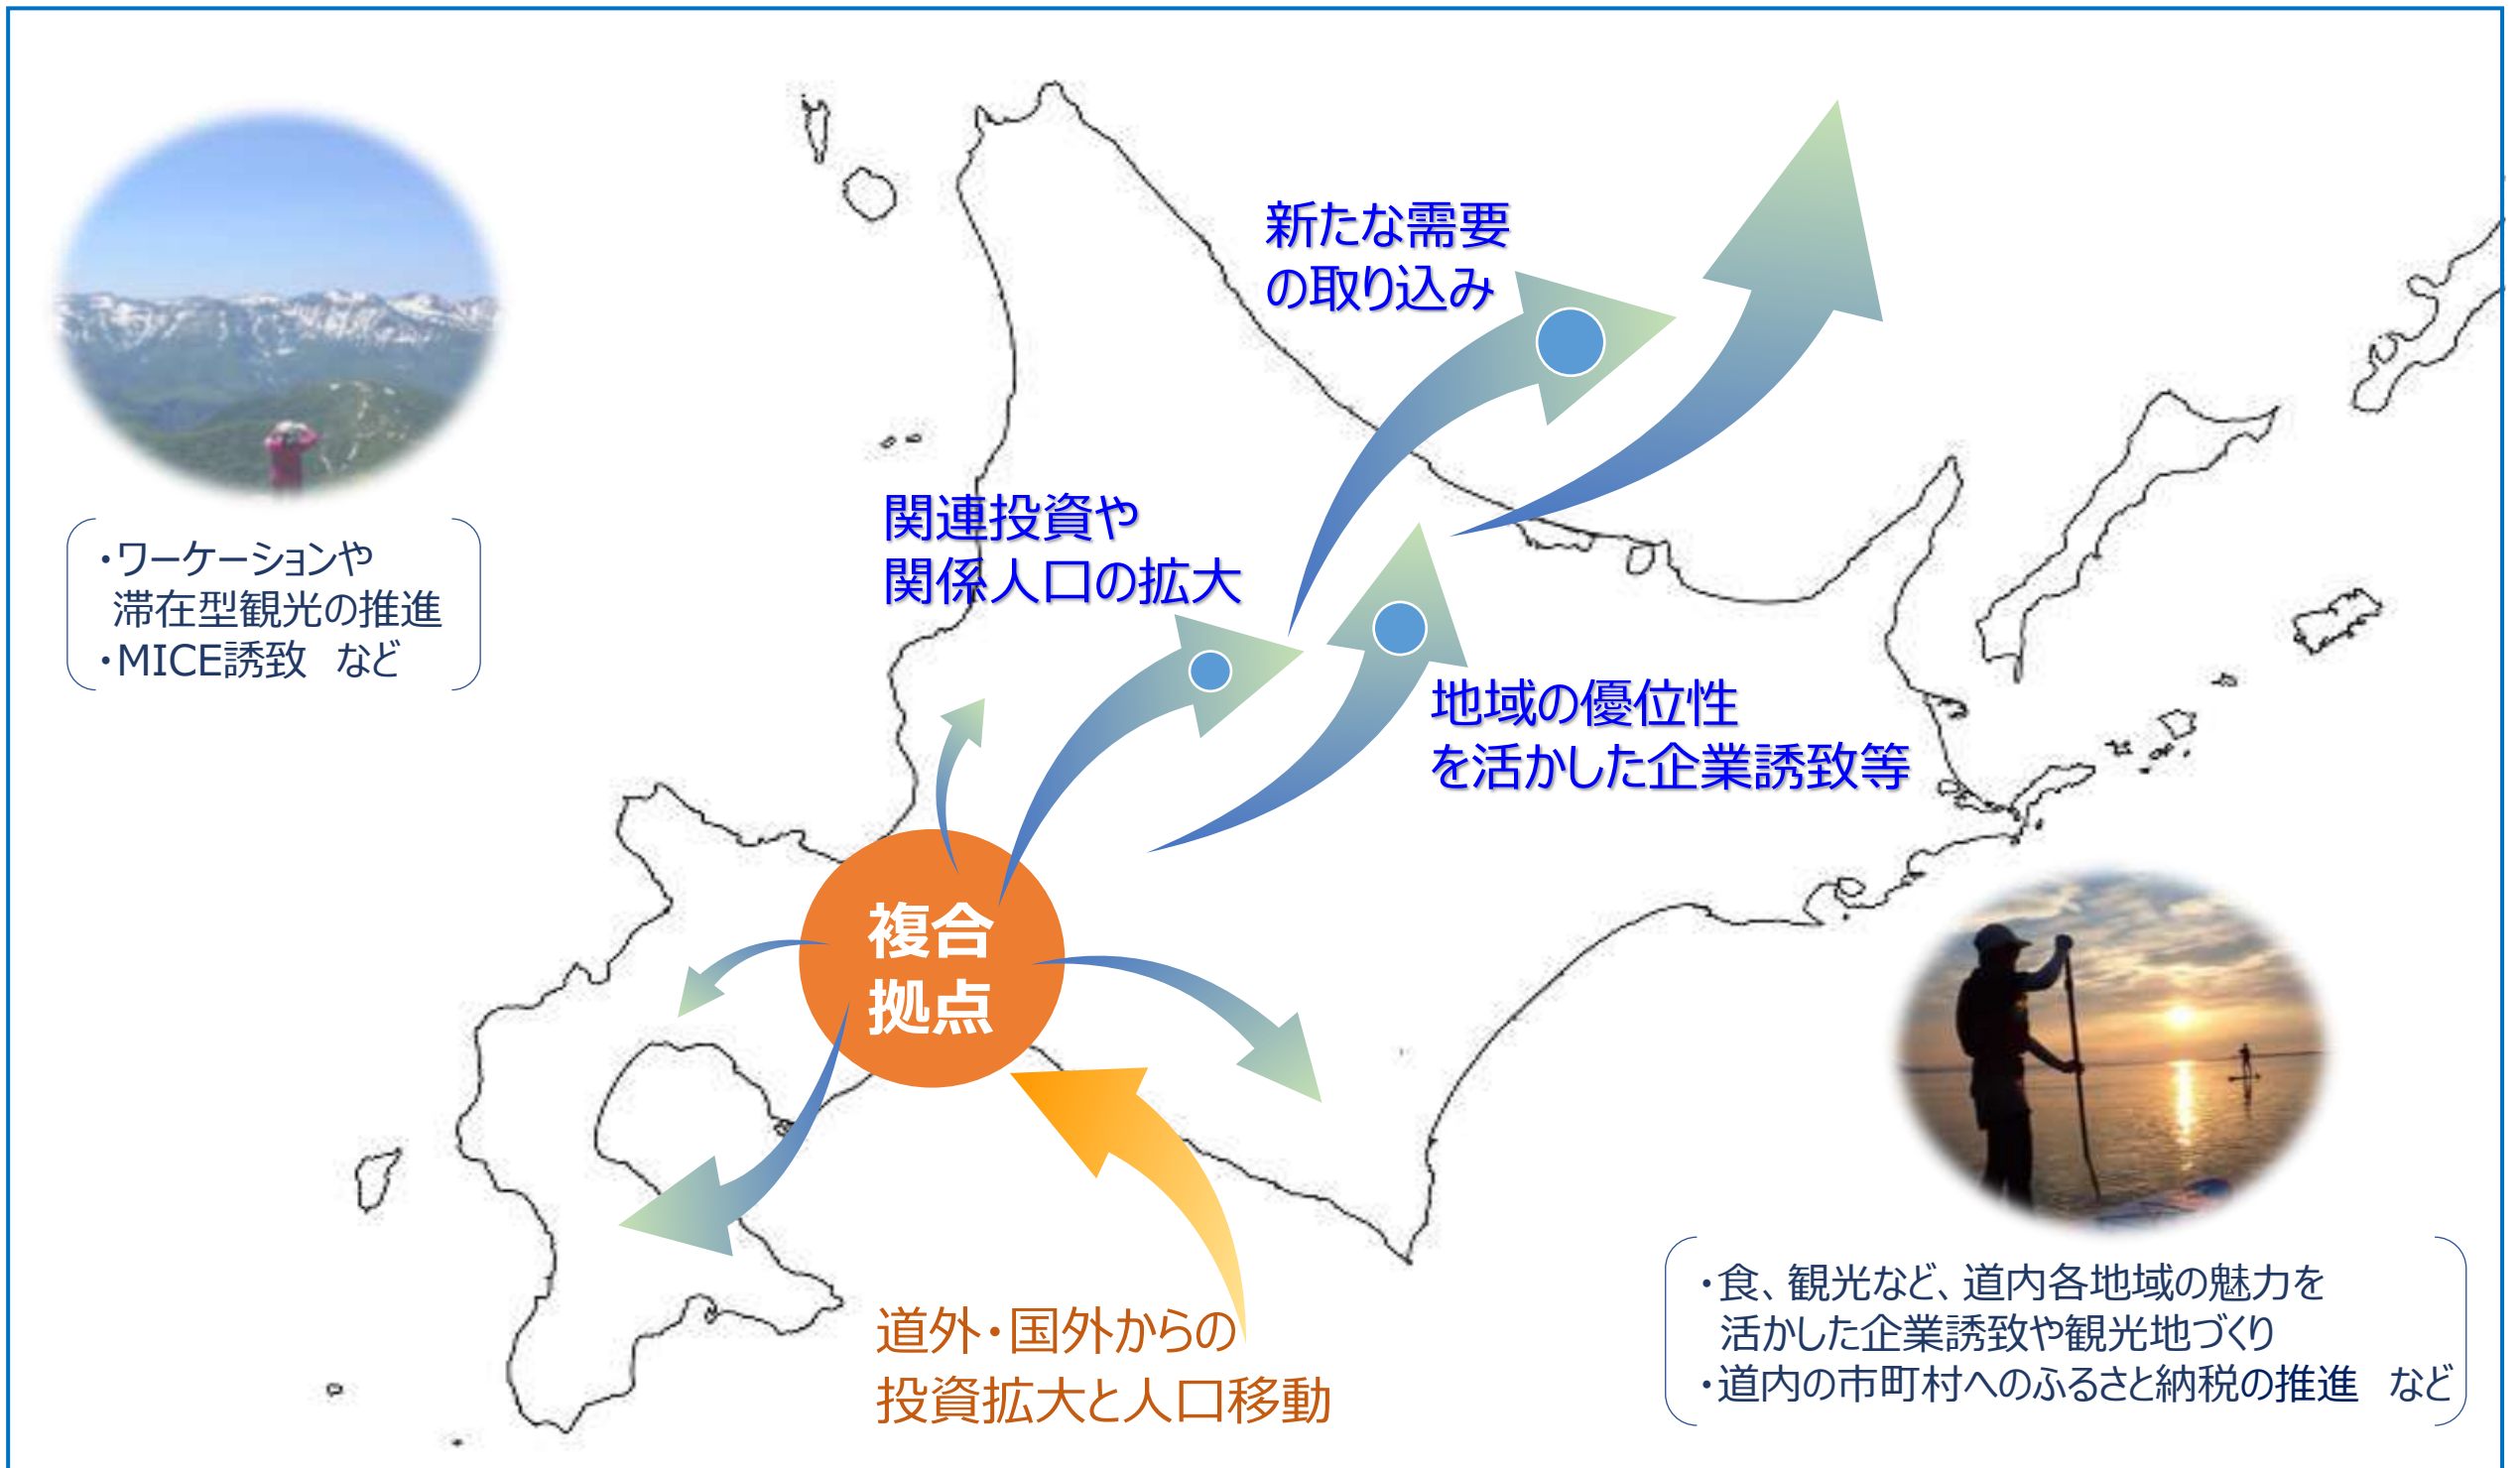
・ワーケーションや
滞在型観光の推進
・MICE誘致　など

新たな需要
の取り込み

関連投資や
関係人口の拡大

地域の優位性
を活かした企業誘致等

複合
拠点

道外・国外からの
投資拡大と人口移動

・食、観光など、道内各地域の魅力を
活かした企業誘致や観光地づくり
・道内の市町村へのふるさと納税の推進　など